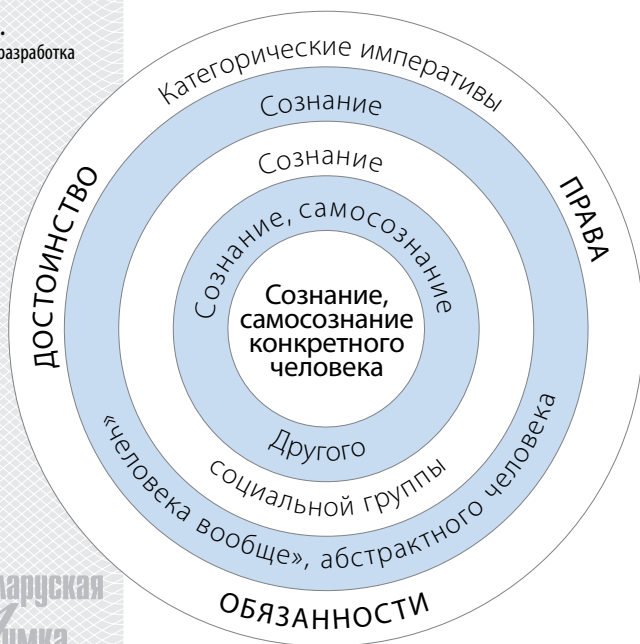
.
разработка

Категорические императивы

Сознание

Сознание

Сознание, самосознание

Сознание, самосознание конкретного человека

Другого

социальной группы

«человека вообще», абстрактного человека

ДОСТОИНСТВО

ПРАВА

ОБЯЗАННОСТИ

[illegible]арусkая
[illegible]умка